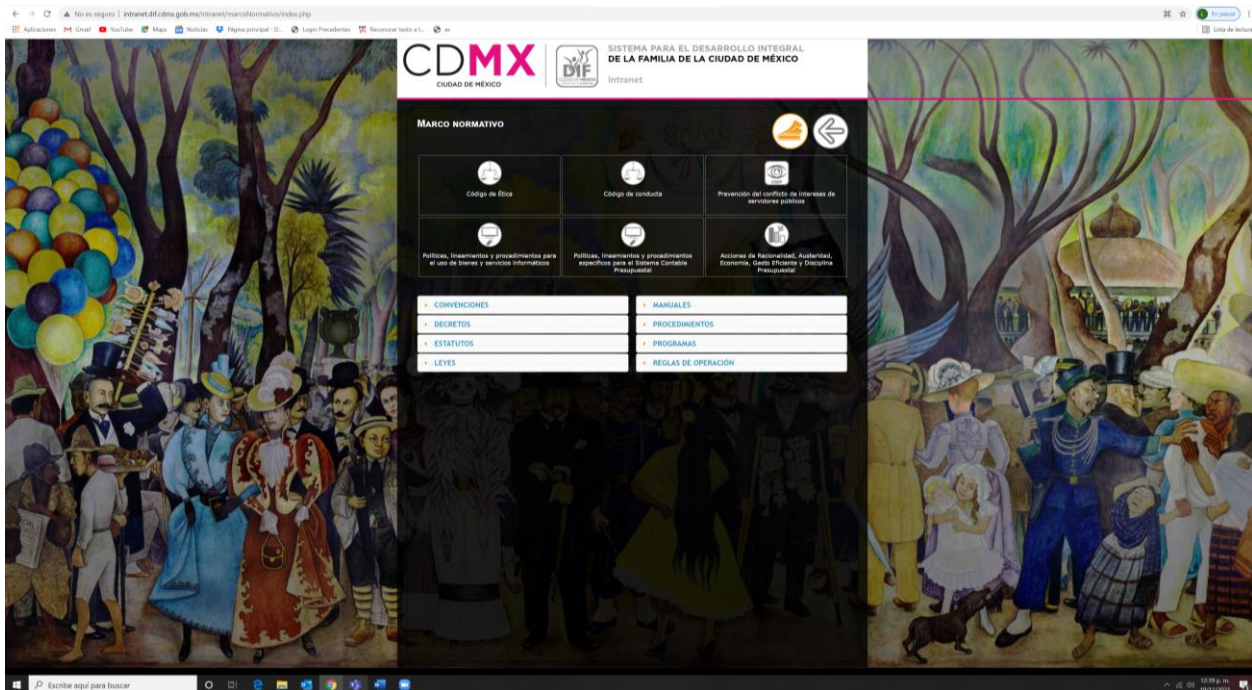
No es seguro | intranet.dif.cdmx.gob.mx/intranet/marcoNormativo/index.php

Aplicaciones Gmail YouTube Maps Noticias Página principal - D... Login Precedentes Reconocer texto a t... es

En pausa

Lista de lectura

CDMX
CIUDAD DE MÉXICO

DIF

SISTEMA PARA EL DESARROLLO INTEGRAL
DE LA FAMILIA DE LA CIUDAD DE MÉXICO

Intranet

MARCO NORMATIVO

Código de Ética

Código de conducta

Prevención del conflicto de intereses de servidores públicos

Políticas, lineamientos y procedimientos para el uso de bienes y servicios informáticos

Políticas, lineamientos y procedimientos específicos para el Sistema Contable Presupuestal

Acciones de Racionalidad, Austeridad, Economía, Gasto Eficiente y Disciplina Presupuestal

CONVENCIONES

MANUALES

DECRETOS

PROCEDIMIENTOS

ESTATUTOS

PROGRAMAS

LEYES

REGLAS DE OPERACIÓN

Escribe aquí para buscar

12:39 p. m.
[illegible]